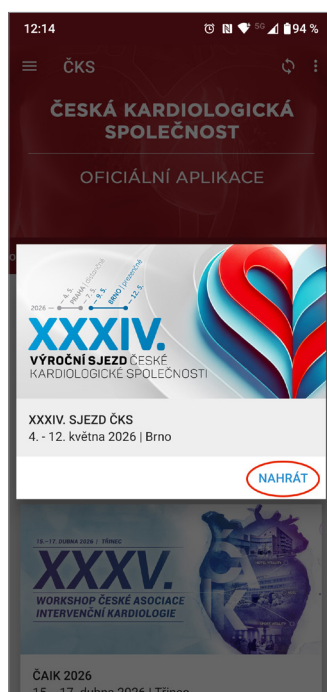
12:14
94 %

ČKS

ČESKÁ KARDIOLOGICKÁ SPOLEČNOST

OFICIÁLNÍ APLIKACE

2026 — 4.-5. PRAHA | distančně — 7. 5. — BRNO | prezenčně — 12. 5.

XXXIV.
VÝROČNÍ SJEZD ČESKÉ KARDIOLOGICKÉ SPOLEČNOSTI

XXXIV. SJEZD ČKS
4. - 12. května 2026 | Brno

NAHRÁT

15.–17. DUBNA 2026 | TŘINEC

XXXV.
WORKSHOP ČESKÉ ASOCIACE INTERVENČNÍ KARDIOLOGIE

ČAIK 2026
15. - 17. dubna 2026 | Třinec